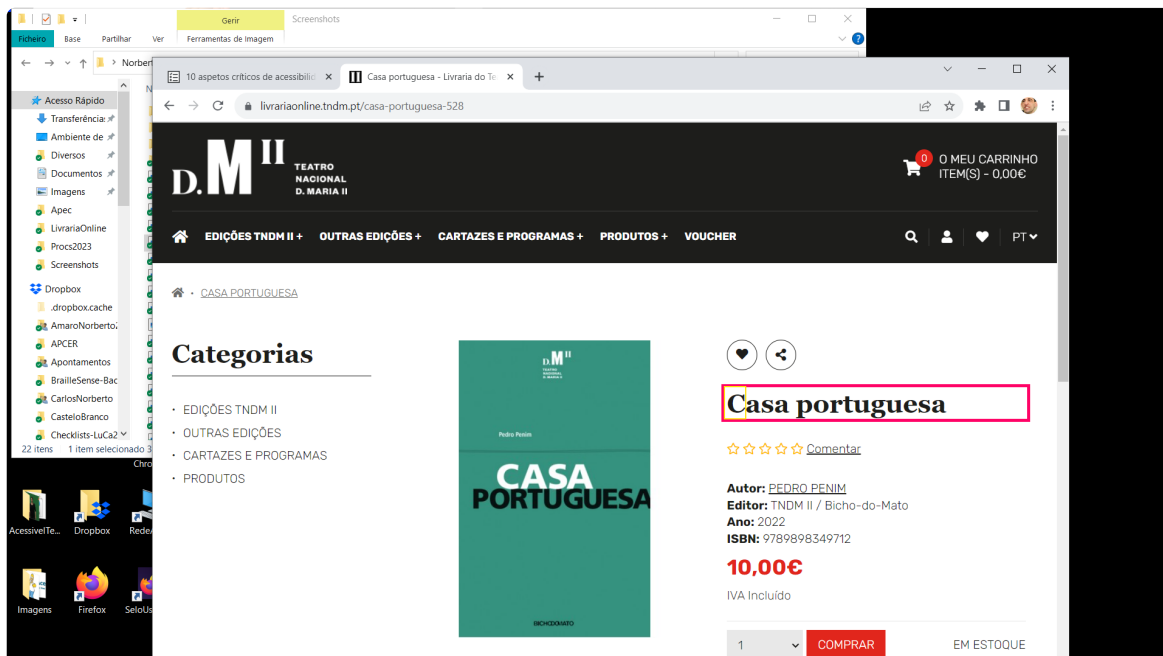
Gerir Screenshots
Ficheiro Base Partilhar Ver Ferramentas de Imagem
Norbert
Acesso Rápido
Transferências
Ambiente de
Diversos
Documentos
Imagens
Apec
LivrariaOnline
Procs2023
Screenshots
Dropbox
.dropbox.cache
AmaroNorberto
APCER
Apontamentos
BrailleSense-Bac
CarlosNorberto
CasteloBranco
Checklists-LuCa2
22 itens 1 item selecionado
AcessivelTe... Dropbox Rede
Imagens Firefox SeloUs

10 aspetos críticos de acessibilid
Casa portuguesa - Livraria do Te
livrariaonline.tndm.pt/casa-portuguesa-528

D.M II TEATRO NACIONAL D. MARIA II
0 O MEU CARRINHO ITEM(S) - 0,00€
EDIÇÕES TNDM II + OUTRAS EDIÇÕES + CARTAZES E PROGRAMAS + PRODUTOS + VOUCHER PT

CASA PORTUGUESA

Categorias
· EDIÇÕES TNDM II
· OUTRAS EDIÇÕES
· CARTAZES E PROGRAMAS
· PRODUTOS

D.M II TEATRO NACIONAL D. MARIA II
Pedro Penim
CASA PORTUGUESA
BICHO-DO-MATO

Casa portuguesa
Comentar
Autor: PEDRO PENIM
Editor: TNDM II / Bicho-do-Mato
Ano: 2022
ISBN: 9789898349712
10,00€
IVA Incluído
1 COMPRAR EM ESTOQUE